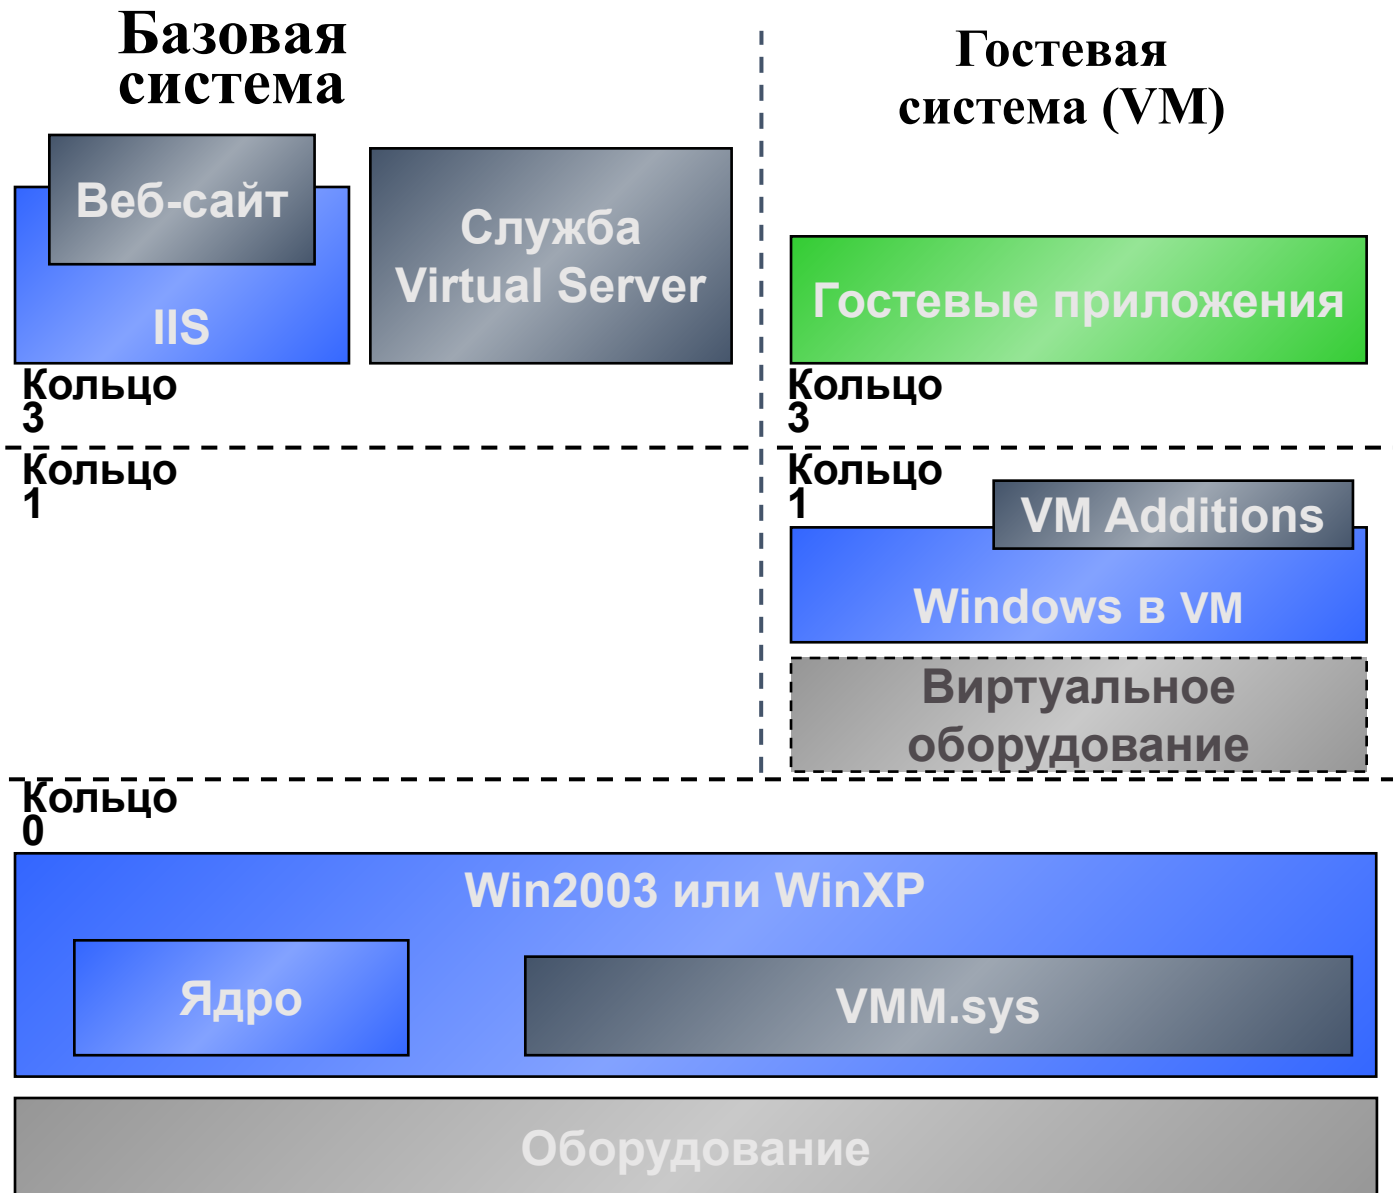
Базовая система

Гостевая система (VM)

Веб-сайт

IIS

Служба Virtual Server

Гостевые приложения

Кольцо 3

Кольцо 3

Кольцо 1

Кольцо 1

VM Additions

Windows в VM

Виртуальное оборудование

Кольцо 0

Win2003 или WinXP

Ядро

VMM.sys

Оборудование